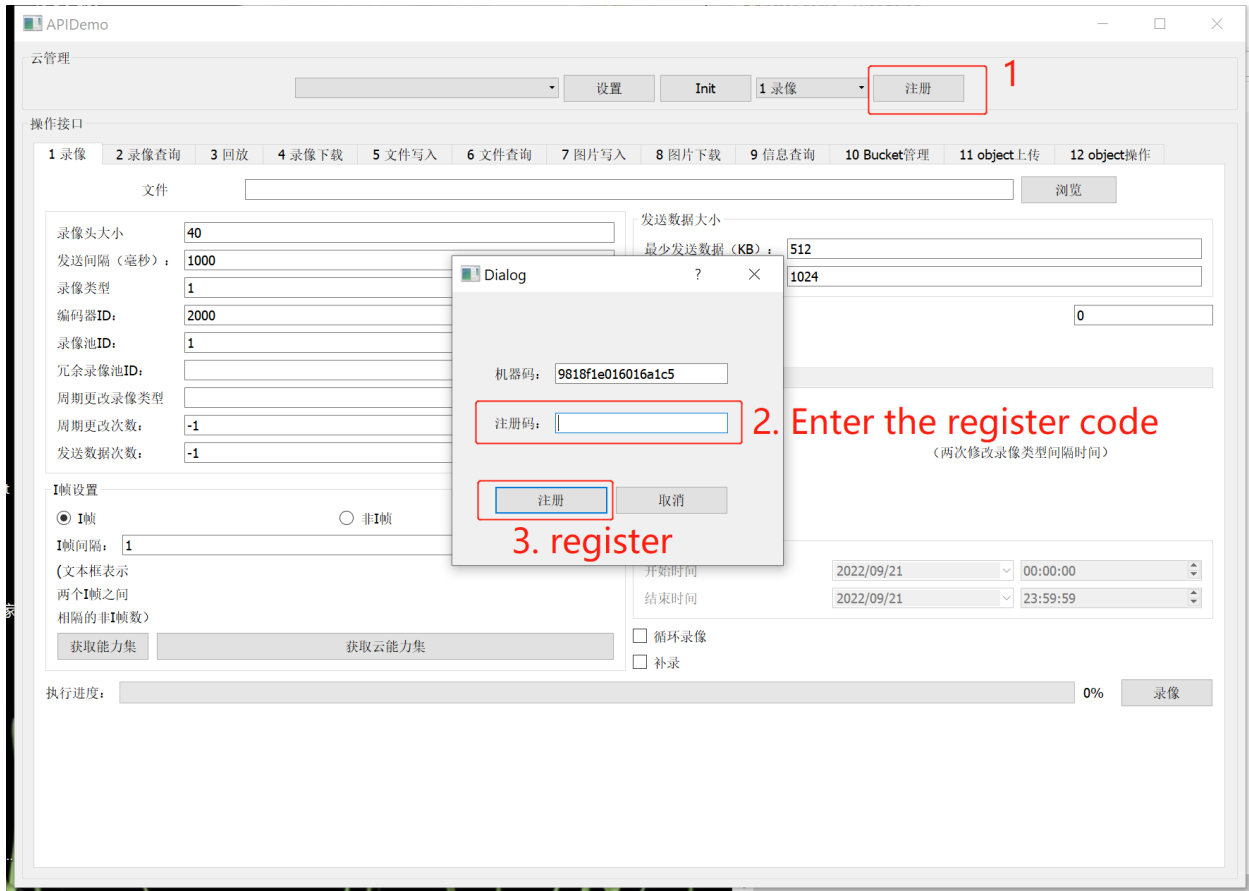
APIDemo

云管理

设置 Init 1 录像 注册

1

操作接口

1 录像 | 2 录像查询 | 3 回放 | 4 录像下载 | 5 文件写入 | 6 文件查询 | 7 图片写入 | 8 图片下载 | 9 信息查询 | 10 Bucket管理 | 11 object上传 | 12 object操作

文件 浏览

录像头大小 40
发送间隔（毫秒）： 1000
录像类型 1
编码器ID： 2000
录像池ID： 1
冗余录像池ID：
周期更改录像类型
周期更改次数： -1
发送数据次数： -1

发送数据大小
最少发送数据（KB）： 512
1024

0

（两次修改录像类型间隔时间）

I帧设置
I帧 非I帧
I帧间隔： 1
(文本框表示 两个I帧之间 相隔的非I帧数)

获取能力集 获取云能力集

Dialog ? ×

机器码： 9818f1e016016a1c5

注册码：

2. Enter the register code

注册 取消

3. register

开始时间 2022/09/21 00:00:00
结束时间 2022/09/21 23:59:59

循环录像
补录

执行进度： 0% 录像